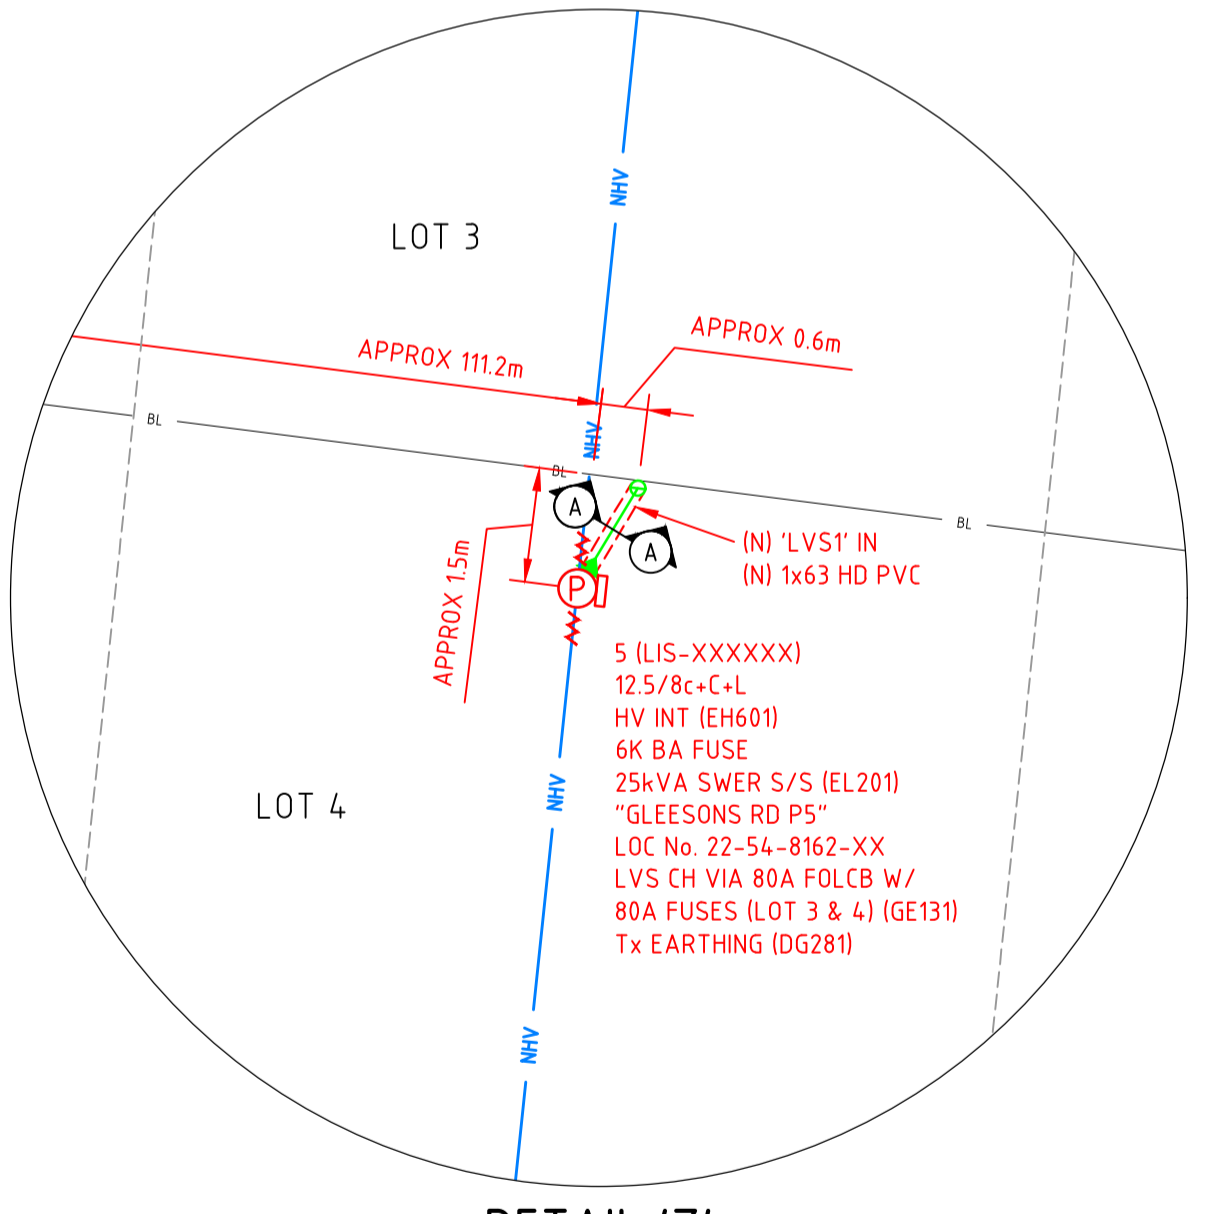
NHV

LOT 3

APPROX 0.6m

APPROX 111.2m

BL

NHV

BL

BL

A

A

(N) 'LVS1' IN
(N) 1x63 HD PVC

APPROX 1.5m

P

5 (LIS-XXXXXX)
12.5/8c+C+L
HV INT (EH601)
6K BA FUSE
25kVA SWER S/S (EL201)
"GLEESONS RD P5"
LOC No. 22-54-8162-XX
LVS CH VIA 80A FOLCB W/
80A FUSES (LOT 3 & 4) (GE131)
Tx EARTHING (DG281)

LOT 4

NHV

NHV

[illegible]